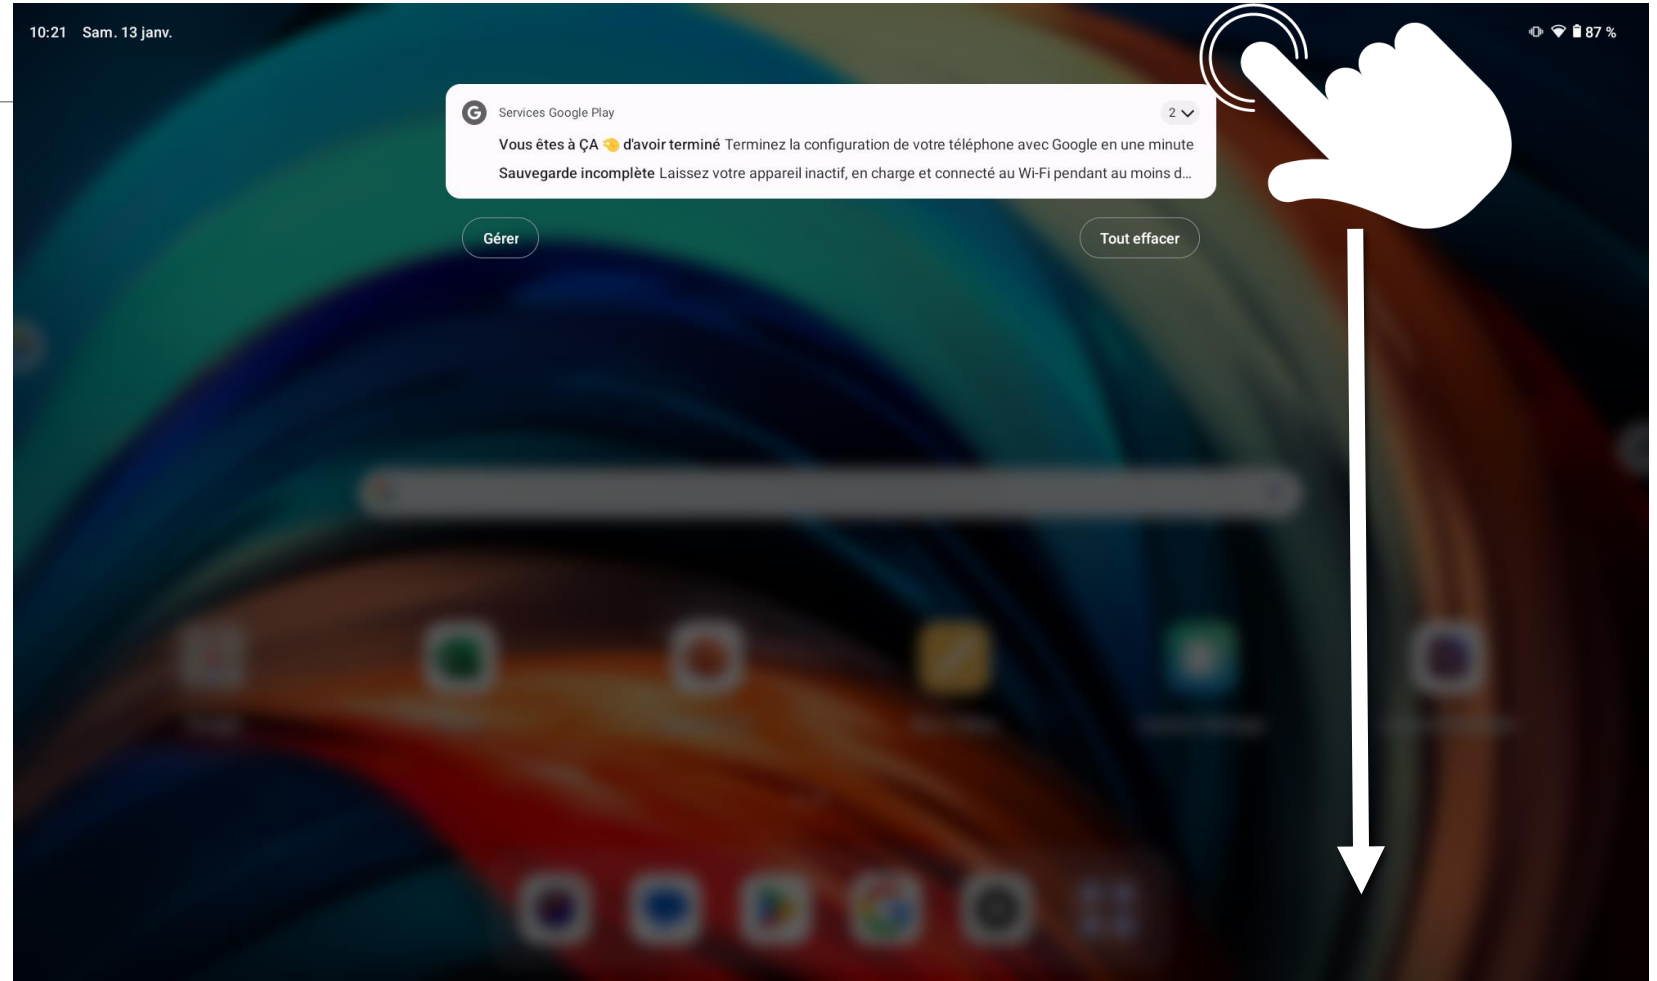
10:21 Sam. 13 janv.

87 %

Services Google Play

2

Vous êtes à ÇA 🤏 d'avoir terminé Terminez la configuration de votre téléphone avec Google en une minute

Sauvegarde incomplète Laissez votre appareil inactif, en charge et connecté au Wi-Fi pendant au moins d...

Gérer

Tout effacer